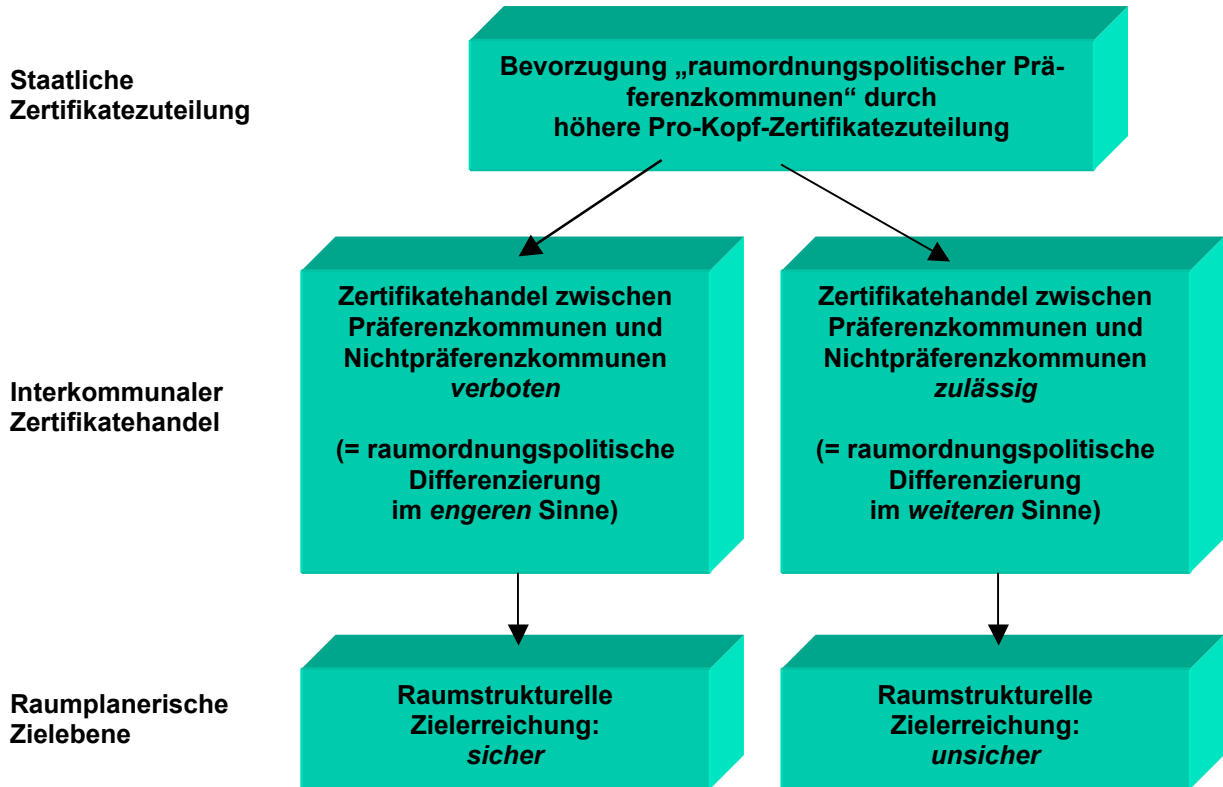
Staatliche Zertifikatezuteilung

Bevorzugung „raumordnungspolitischer Präferenzkommunen“ durch höhere Pro-Kopf-Zertifikatezuteilung

Interkommunaler Zertifikatehandel

Zertifikatehandel zwischen Präferenzkommunen und Nichtpräferenzkommunen *verboten*

(= raumordnungspolitische Differenzierung im *engeren* Sinne)

Zertifikatehandel zwischen Präferenzkommunen und Nichtpräferenzkommunen *zulässig*

(= raumordnungspolitische Differenzierung im *weiteren* Sinne)

Raumplanerische Zielebene

Raumstrukturelle Zielerreichung: *sicher*

Raumstrukturelle Zielerreichung: *unsicher*